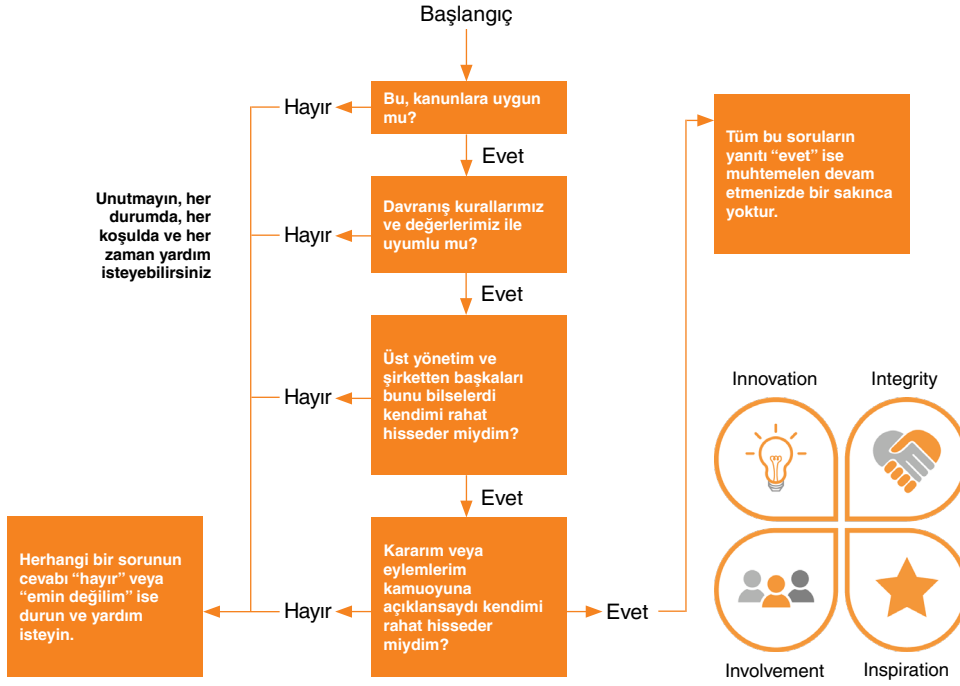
Başlangıç

Hayır

Bu, kanunlara uygun mu?

Evet

Unutmayın, her durumda, her koşulda ve her zaman yardım isteyebilirsiniz

Hayır

Davranış kurallarımız ve değerlerimiz ile uyumlu mu?

Evet

Hayır

Üst yönetim ve şirketten başkaları bunu bilselerdi kendimi rahat hisseder miydim?

Evet

Herhangi bir sorunun cevabı "hayır" veya "emin değilim" ise durun ve yardım isteyin.

Hayır

Kararım veya eylemlerim kamuoyuna açıklansaydı kendimi rahat hisseder miydim?

Evet

Tüm bu soruların yanıtı "evet" ise muhtemelen devam etmenizde bir sakınca yoktur.

Innovation

Integrity

Involvement

Inspiration